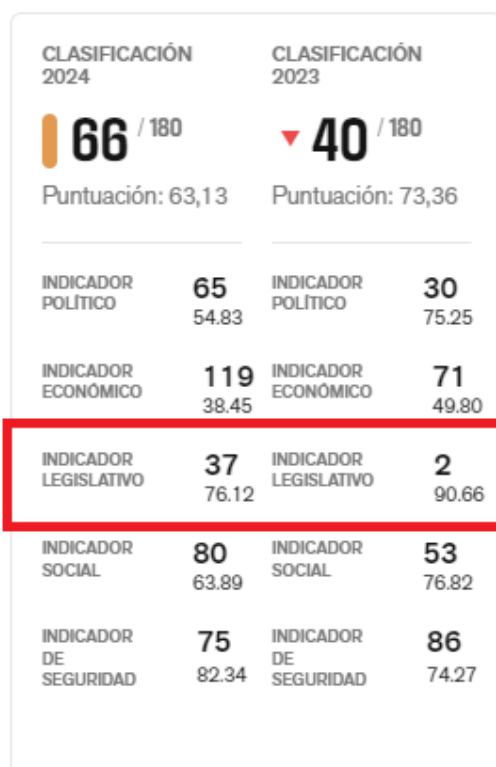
CLASIFICACIÓN 2024

66 / 180

Puntuación: 63,13

INDICADOR POLÍTICO 65 54.83

INDICADOR ECONÓMICO 119 38.45

INDICADOR LEGISLATIVO 37 76.12

INDICADOR SOCIAL 80 63.89

INDICADOR DE SEGURIDAD 75 82.34

CLASIFICACIÓN 2023

40 / 180

Puntuación: 73,36

INDICADOR POLÍTICO 30 75.25

INDICADOR ECONÓMICO 71 49.80

INDICADOR LEGISLATIVO 2 90.66

INDICADOR SOCIAL 53 76.82

INDICADOR DE SEGURIDAD 86 74.27